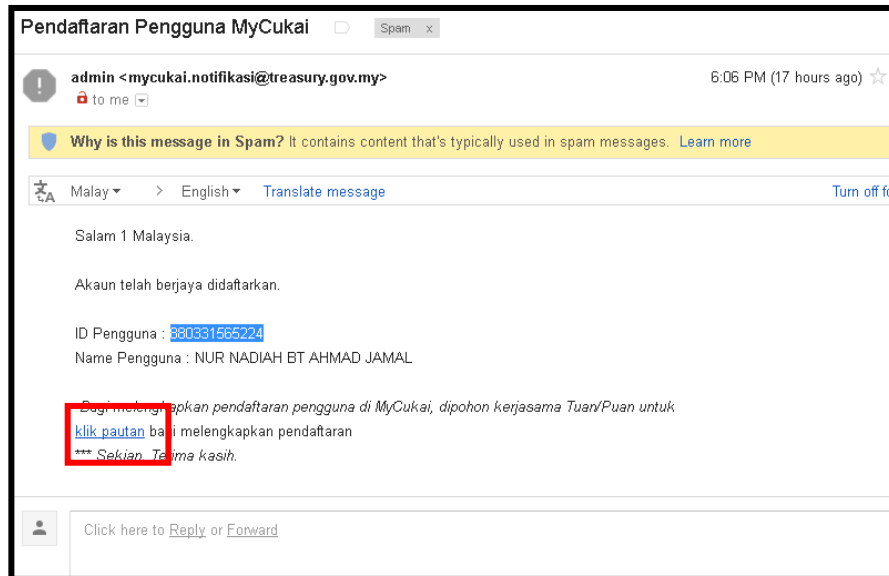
Pendaftaran Pengguna MyCukai Spam x

admin <mycukai.notifikasi@treasury.gov.my>
to me

6:06 PM (17 hours ago)

Why is this message in Spam? It contains content that's typically used in spam messages. Learn more

Malay > English Translate message Turn off fo

Salam 1 Malaysia.

Akaun telah berjaya didaftarkan.

ID Pengguna : 880331565224
Name Pengguna : NUR NADIAH BT AHMAD JAMAL

Bagi melengkapkan pendaftaran pengguna di MyCukai, dipohon kerjasama Tuan/Puan untuk klik pautan bagi melengkapkan pendaftaran
*** Sekian. Terima kasih.

Click here to Reply or Forward